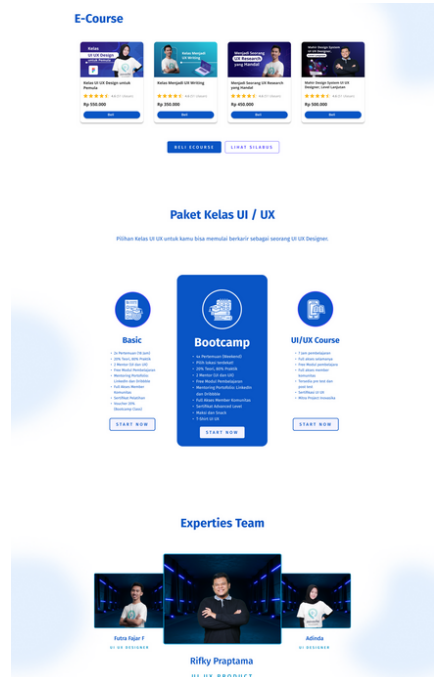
E-Course

Kelas UI UX Design untuk Pemula

Kelas UI UX Design untuk Pemula

Rp 550.000

Beli

Kelas Menjadi UX Writing

Kelas Menjadi UX Writing

Rp 350.000

Beli

Menjadi Seorang UX Research yang Handal

Menjadi Seorang UX Research yang Handal

Rp 450.000

Beli

Bikin Design System UI UX Designer: Level Lanjutan

Bikin Design System UI UX Designer: Level Lanjutan

Rp 500.000

Beli

BELI ECOURSE

LIHAT SILABUS

Paket Kelas UI / UX

Pilihan Kelas UI UX untuk kamu bisa memulai berkarir sebagai seorang UI UX Designer.

Basic

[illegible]

START NOW

Bootcamp

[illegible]

START NOW

UI/UX Course

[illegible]

START NOW

Experties Team

Futra Fajar F

UI UX DESIGNER

Rifky Praptama

UI UX PRODUCT

Adinda

UI DESIGNER